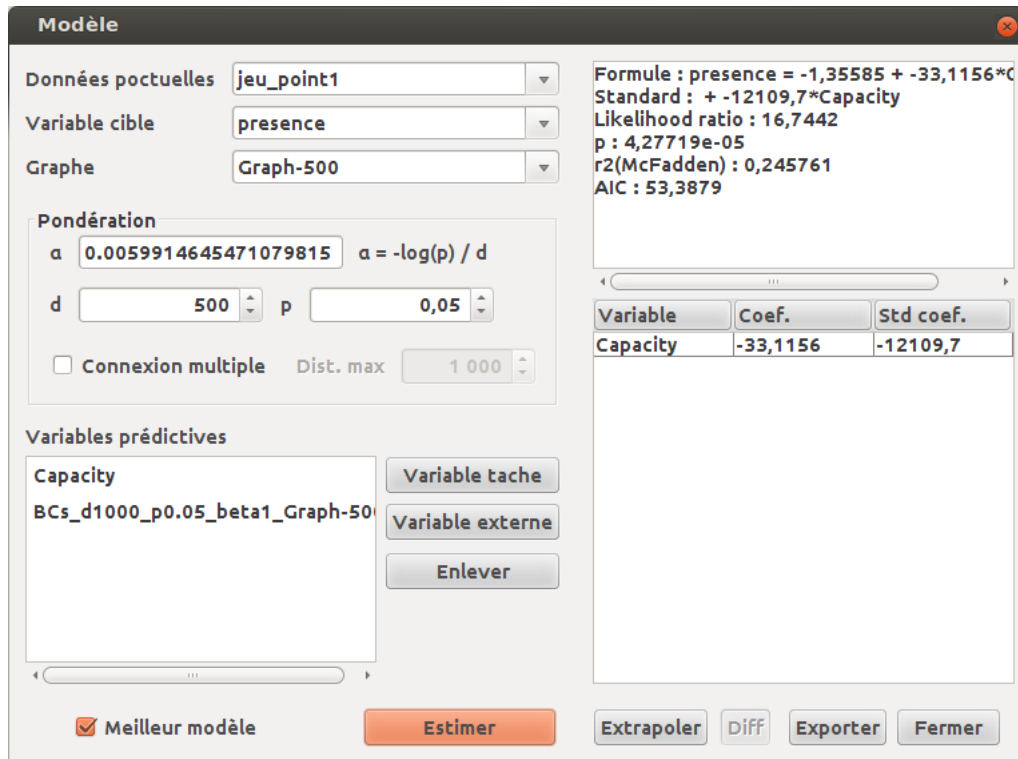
Modèle

Données poctuelles jeu_point1
Variable cible presence
Graphe Graph-500

Pondération
α 0.0059914645471079815 α = -log(p) / d
d 500 p 0,05
Connexion multiple Dist. max 1 000

Variables prédictives
Capacity
BCs_d1000_p0.05_beta1_Graph-50

Variable tache
Variable externe
Enlever

Meilleur modèle
Estimer

Formule : presence = -1,35585 + -33,1156*C
Standard : + -12109,7*Capacity
Likelihood ratio : 16,7442
p : 4,27719e-05
r2(McFadden) : 0,245761
AIC : 53,3879

| Variable | Coef. | Std coef. |
|---|---|---|
| Capacity | -33,1156 | -12109,7 |

Extrapoler Diff Exporter Fermer